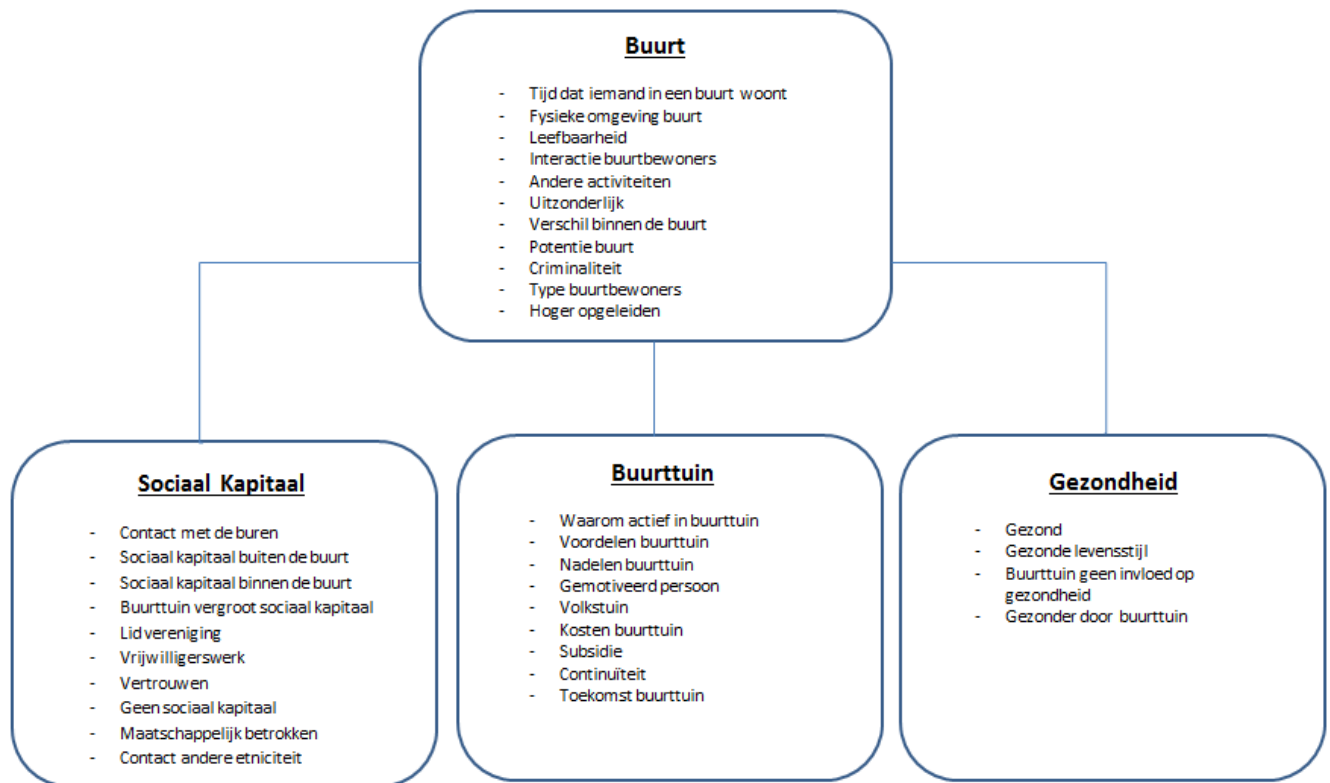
Buurt

- Tijd dat iemand in een buurt woont
- Fysieke omgeving buurt
- Leefbaarheid
- Interactie buurtbewoners
- Andere activiteiten
- Uitzonderlijk
- Verschil binnen de buurt
- Potentie buurt
- Criminaliteit
- Type buurtbewoners
- Hoger opgeleiden

Sociaal Kapitaal

- Contact met de buren
- Sociaal kapitaal buiten de buurt
- Sociaal kapitaal binnen de buurt
- Buurttuin vergroot sociaal kapitaal
- Lid vereniging
- Vrijwilligerswerk
- Vertrouwen
- Geen sociaal kapitaal
- Maatschappelijk betrokken
- Contact andere etniciteit

Buurttuin

- Waarom actief in buurttuin
- Voordelen buurttuin
- Nadelen buurttuin
- Gemotiveerd persoon
- Volkstuin
- Kosten buurttuin
- Subsidie
- Continuïteit
- Toekomst buurttuin

Gezondheid

- Gezond
- Gezonde levensstijl
- Buurttuin geen invloed op gezondheid
- Gezonder door buurttuin